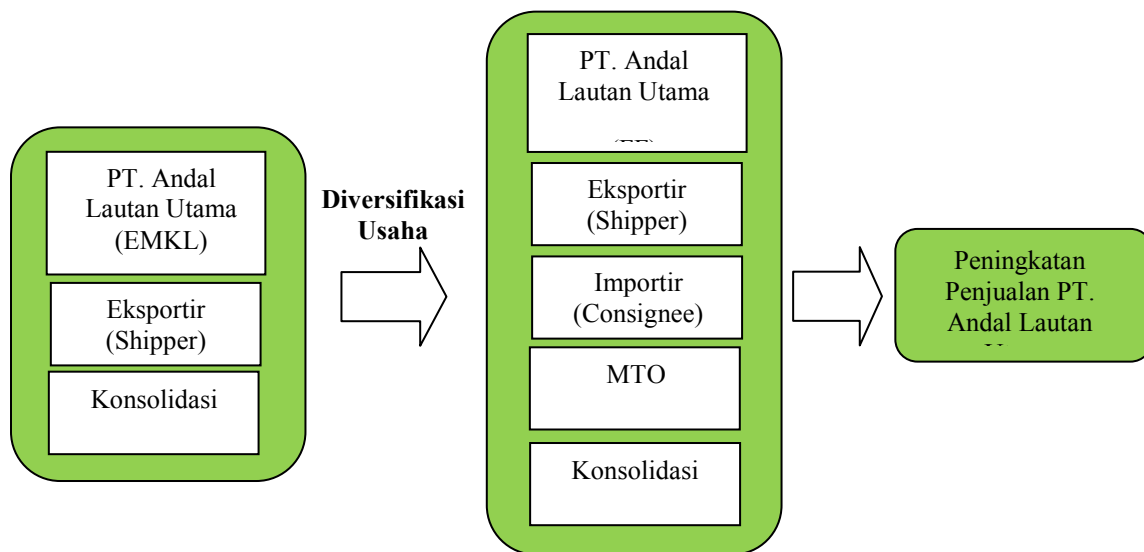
PT. Andal Lautan Utama (EMKL)

Eksportir (Shipper)

Konsolidasi

Diversifikasi Usaha

PT. Andal Lautan Utama

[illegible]

Eksportir (Shipper)

Importir (Consignee)

MTO

Konsolidasi

Peningkatan Penjualan PT. Andal Lautan

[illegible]